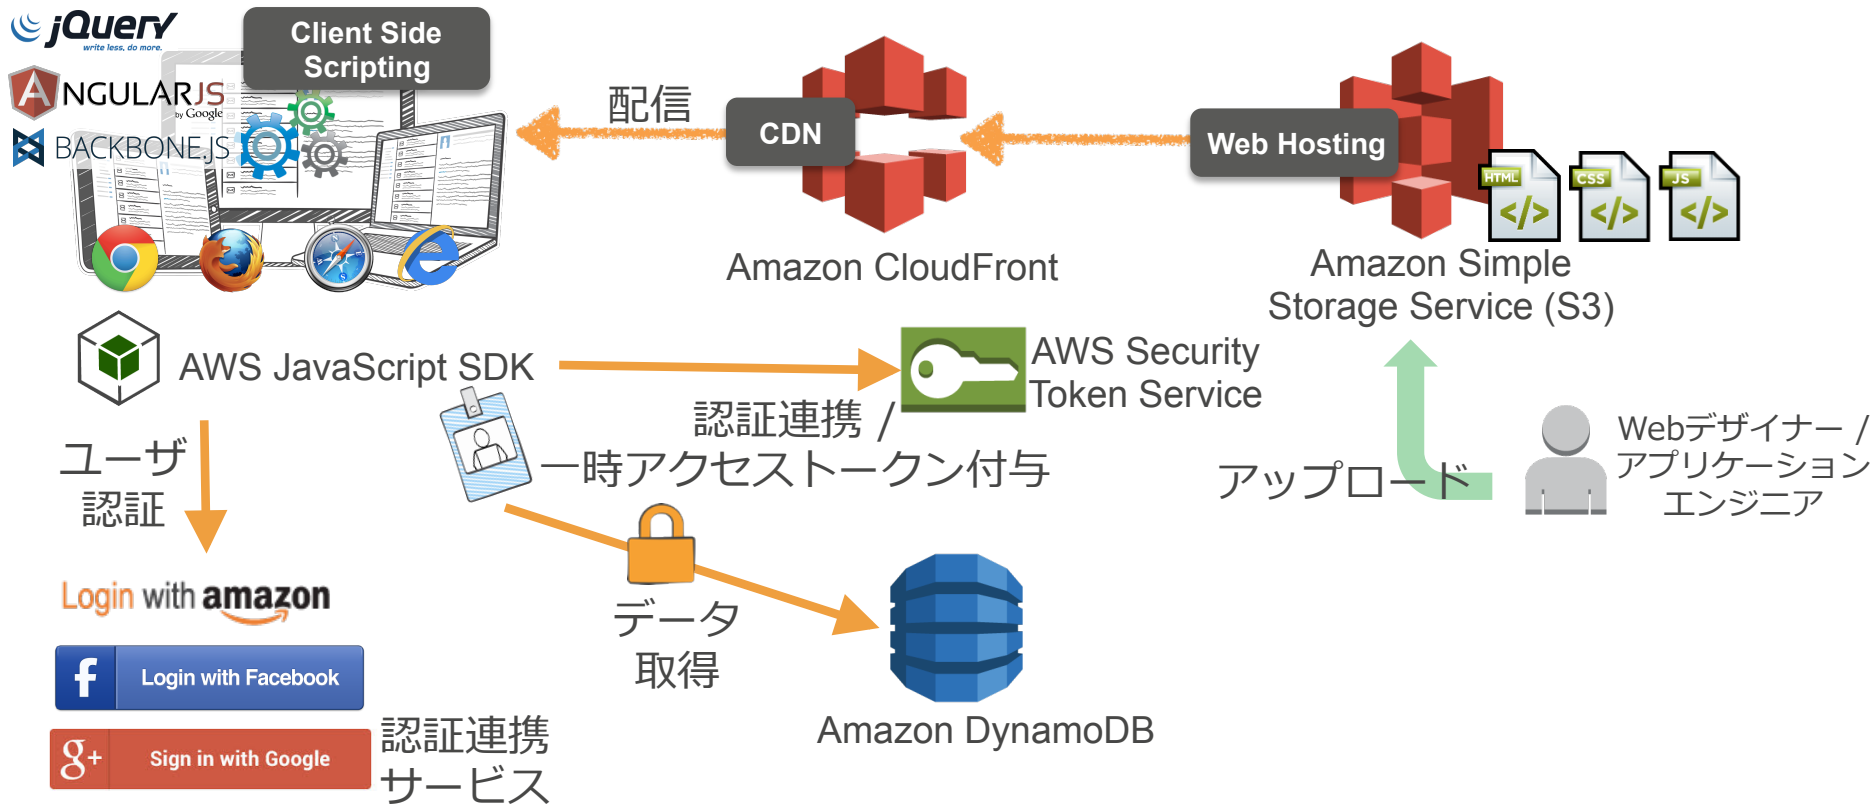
jQuery
write less, do more.
ANGULARJS
by Google
BACKBONE.JS
Client Side Scripting
配信
CDN
Web Hosting
HTML
CSS
JS
Amazon CloudFront
Amazon Simple Storage Service (S3)
AWS JavaScript SDK
AWS Security Token Service
認証連携 /
一時アクセストークン付与
アップロード
Webデザイナー / アプリケーションエンジニア
ユーザ認証
Login with amazon
Login with Facebook
Sign in with Google
認証連携サービス
データ取得
Amazon DynamoDB